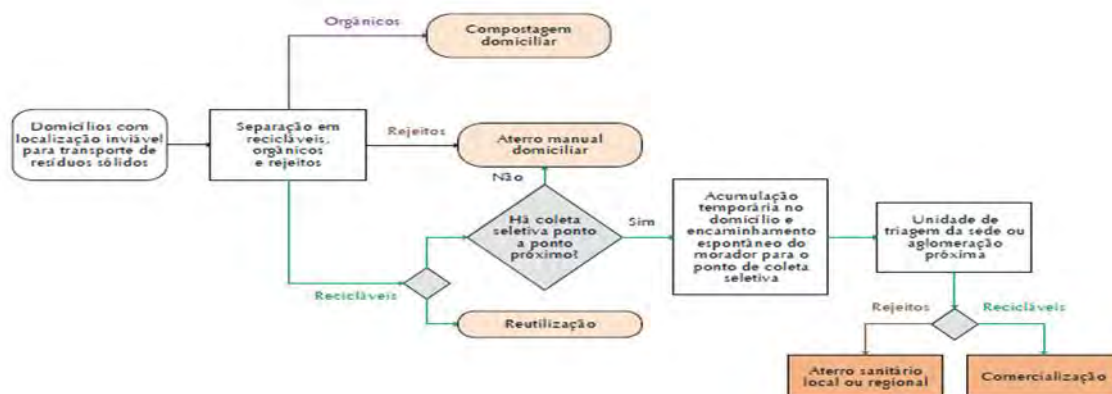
Domicílios com localização inviável para transporte de resíduos sólidos

Separação em recicláveis, orgânicos e rejeitos

Orgânicos

Compostagem domiciliar

Rejeitos

Aterro manual domiciliar

Não

Há coleta seletiva ponto a ponto próximo?

Sim

Recicláveis

Reutilização

Acumulação temporária no domicílio e encaminhamento espontâneo do morador para o ponto de coleta seletiva

Unidade de triagem da sede ou aglomeração próxima

Rejeitos

Recicláveis

Aterro sanitário local ou regional

Comercialização